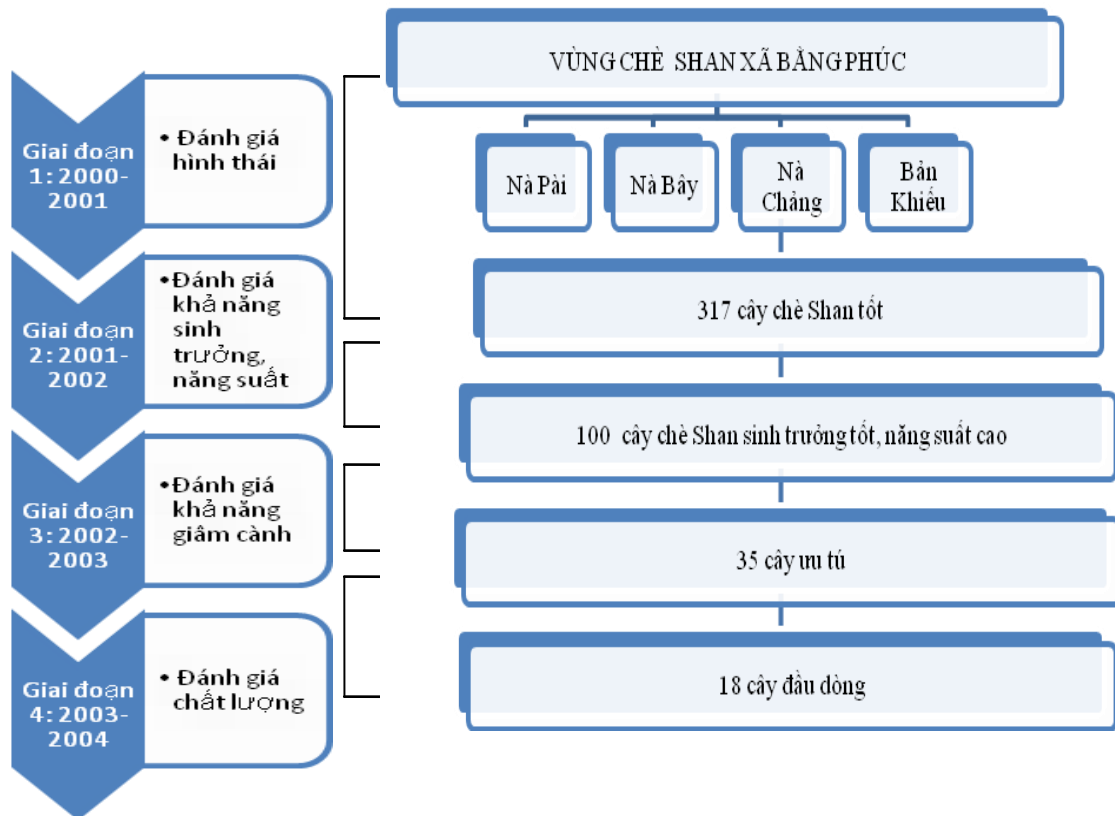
Giai đoạn 1: 2000-2001

• Đánh giá hình thái

Giai đoạn 2: 2001-2002

• Đánh giá khả năng sinh trưởng, năng suất

Giai đoạn 3: 2002-2003

• Đánh giá khả năng giâm cành

Giai đoạn 4: 2003-2004

• Đánh giá chất lượng

VÙNG CHÈ SHAN XÃ BẰNG PHÚC

Nà Pài

Nà Bây

Nà Chảng

Bản Khiếu

317 cây chè Shan tốt

100 cây chè Shan sinh trưởng tốt, năng suất cao

35 cây ưu tú

18 cây đầu dòng